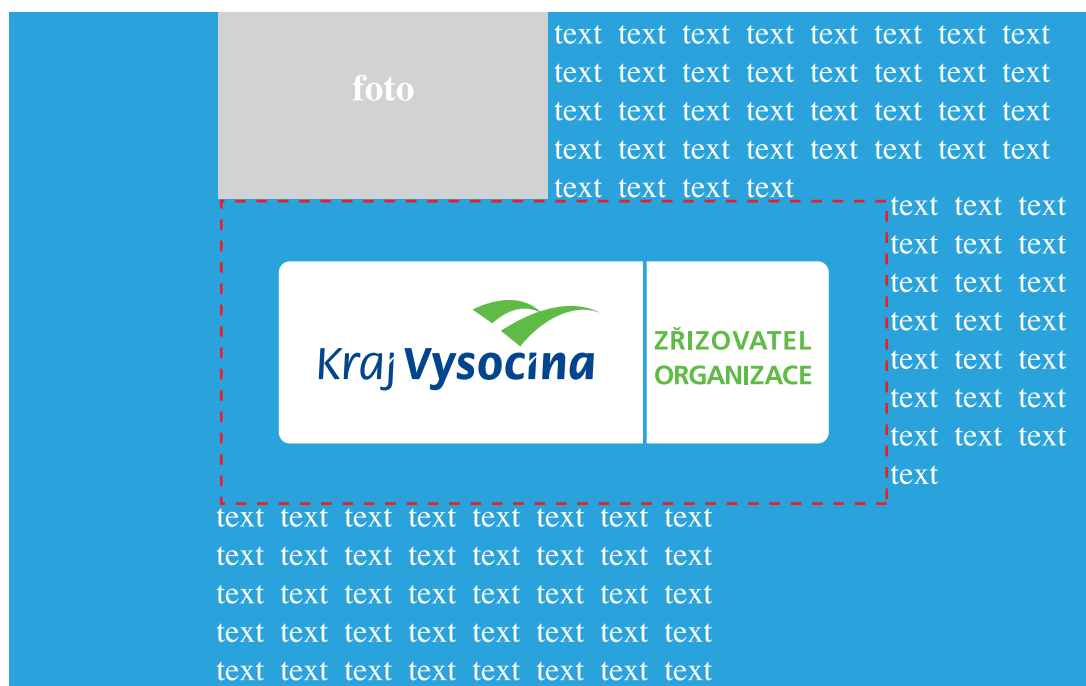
foto

text text text text text text text text
text text text text text text text text
text text text text text text text text
text text text text text text text text
text text text text

text text text
text text text
text text text
text text text
text text text
text text text
text text text
text

Kraj Vysočina

ZŘIZOVATEL ORGANIZACE

text text text text text text text text
text text text text text text text text
text text text text text text text text
text text text text text text text text
text text text text text text text text